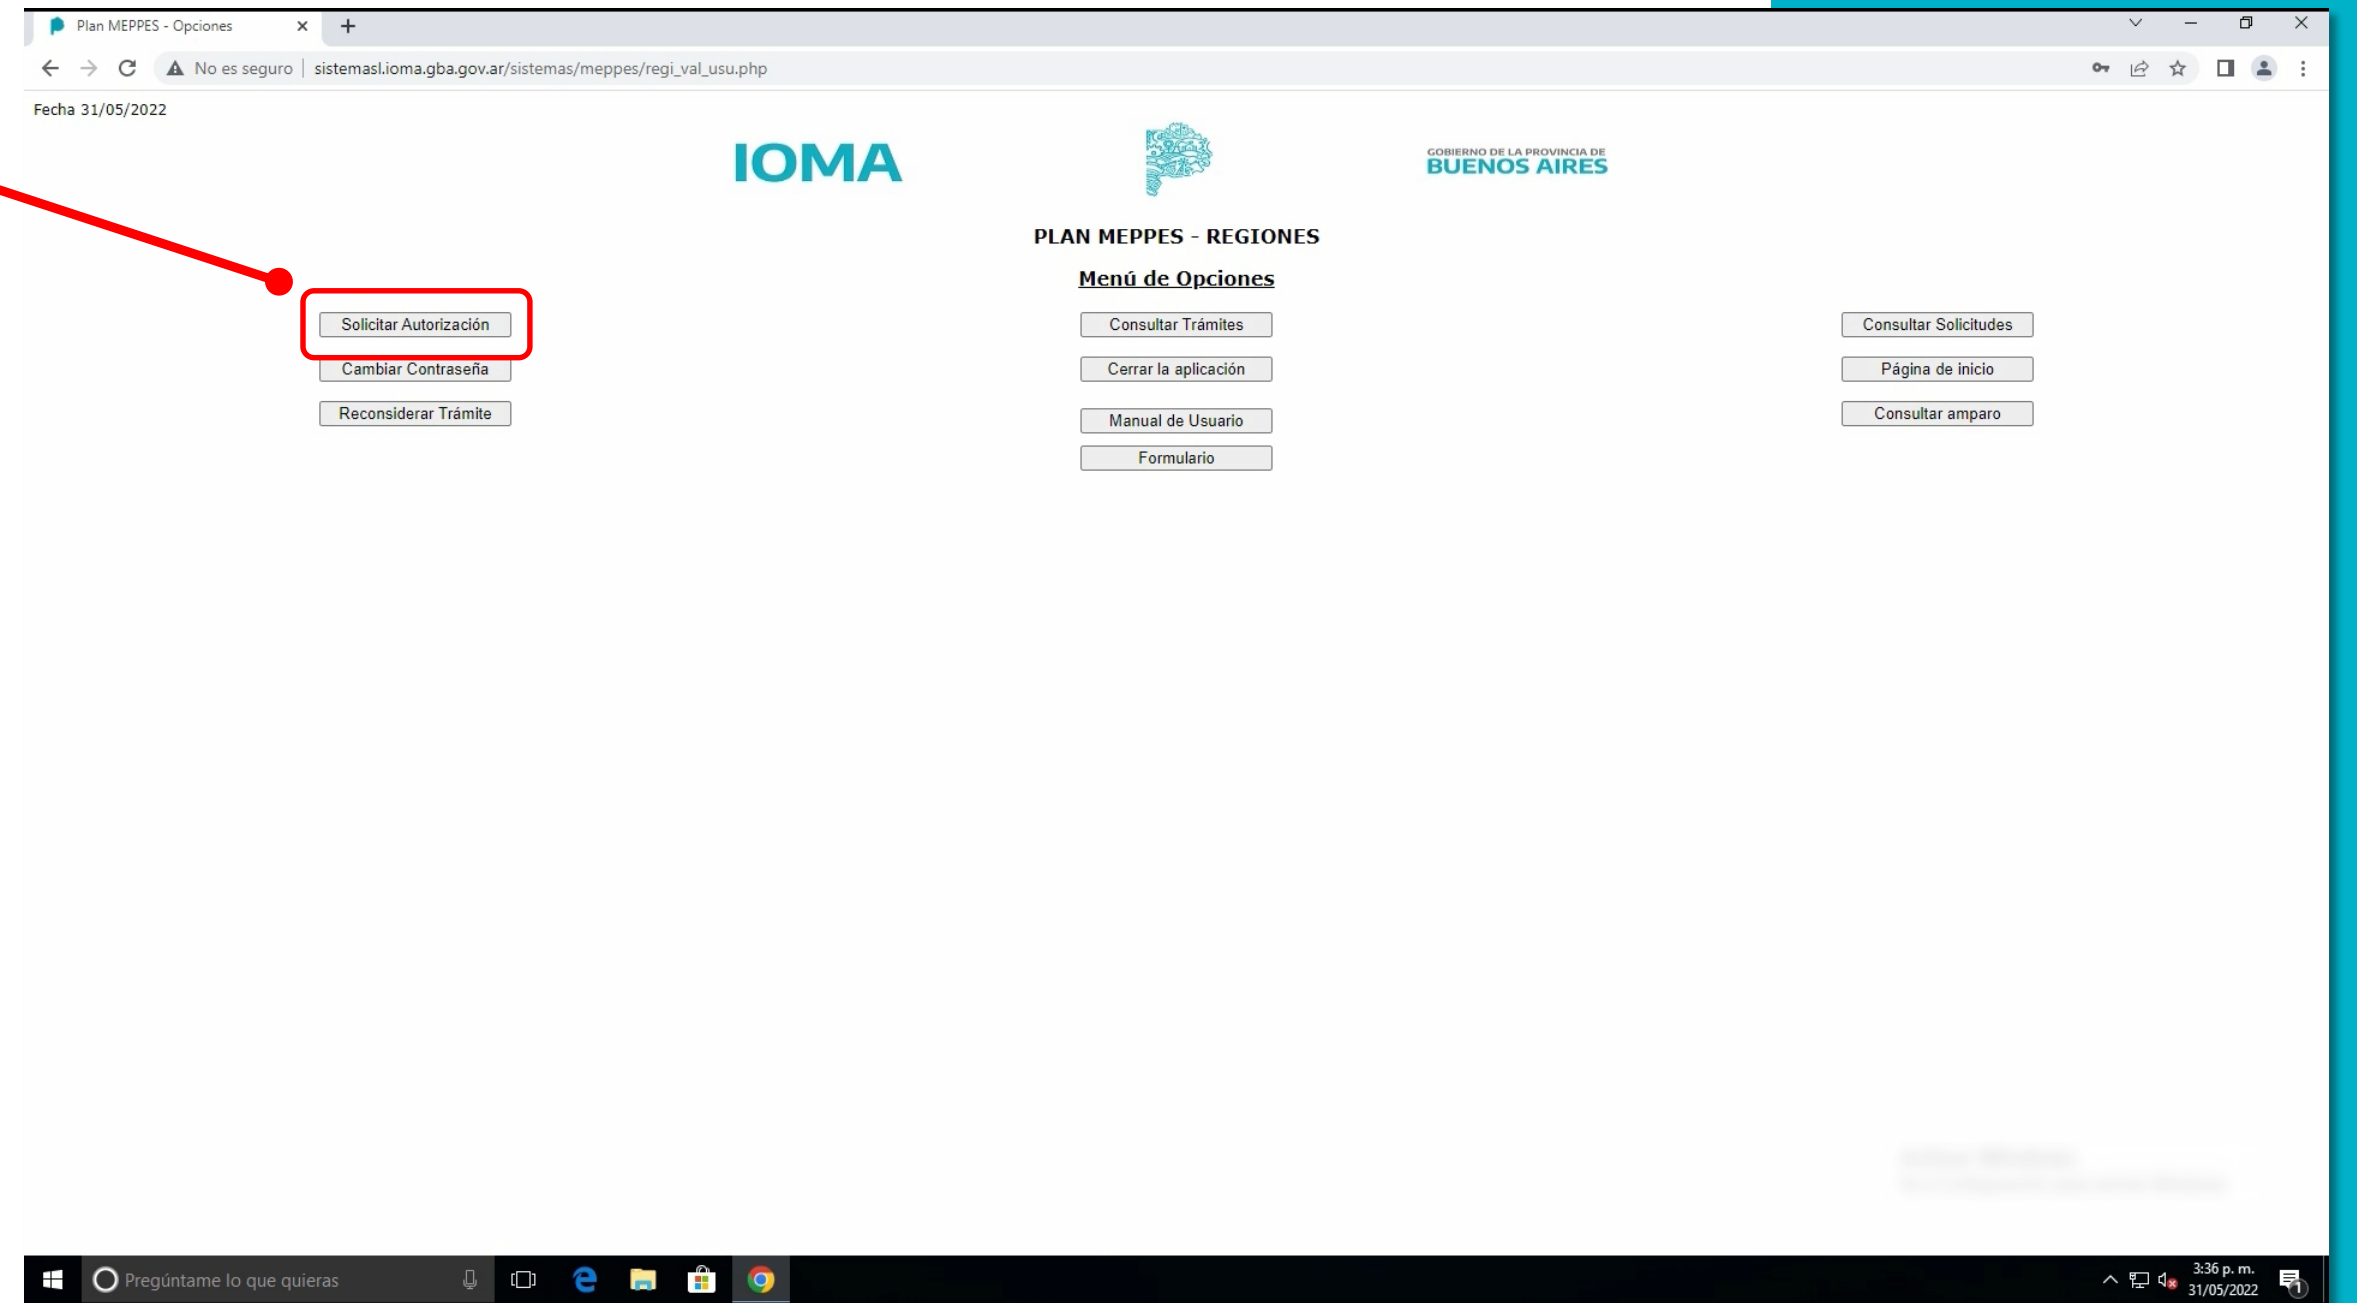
Plan MEPPES - Opciones

No es seguro | sistemasl.ioma.gba.gov.ar/sistemas/meppes/regi_val_usu.php

Fecha 31/05/2022

IOMA

GOBIERNO DE LA PROVINCIA DE
BUENOS AIRES

PLAN MEPPES - REGIONES

Menú de Opciones

Solicitar Autorización
Cambiar Contraseña
Reconsiderar Trámite

Consultar Trámites
Cerrar la aplicación
Manual de Usuario
Formulario

Consultar Solicitudes
Página de inicio
Consultar amparo

Pregúntame lo que quieras

3:36 p. m.
31/05/2022